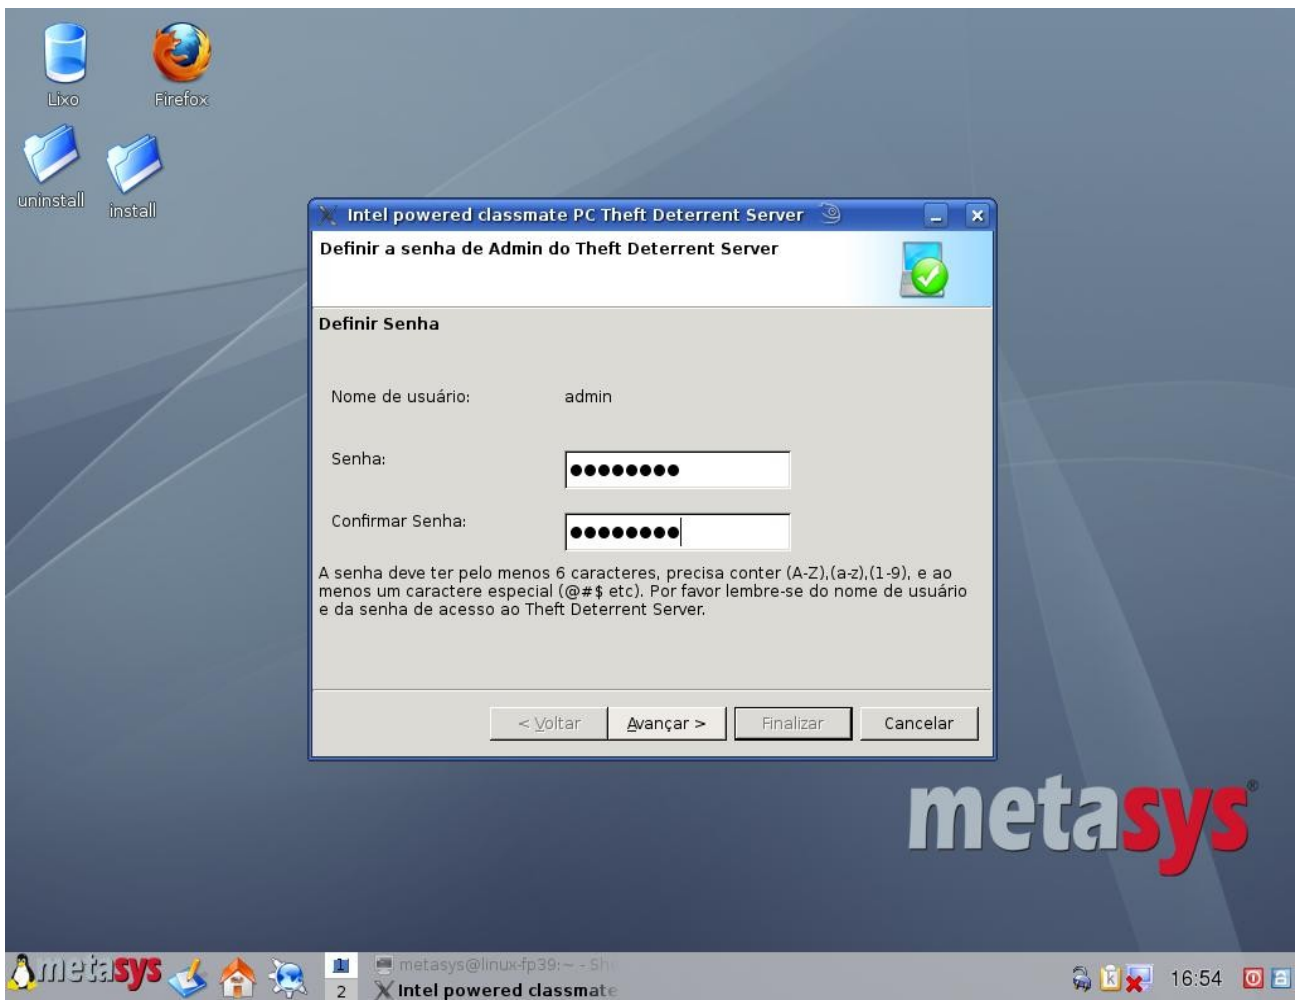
Lixo

Firefox

uninstall

install

Intel powered classmate PC Theft Deterrent Server

Definir a senha de Admin do Theft Deterrent Server

Definir Senha

Nome de usuário: admin

Senha: ●●●●●●●●

Confirmar Senha: ●●●●●●●●

A senha deve ter pelo menos 6 caracteres, precisa conter (A-Z),(a-z),(1-9), e ao menos um caractere especial (@#$ etc). Por favor lembre-se do nome de usuário e da senha de acesso ao Theft Deterrent Server.

< Voltar | Avançar > | Finalizar | Cancelar

metasys®

metasys

1
2

metasys@linux-fp39:~ - Sh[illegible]

Intel powered classmate

16:54